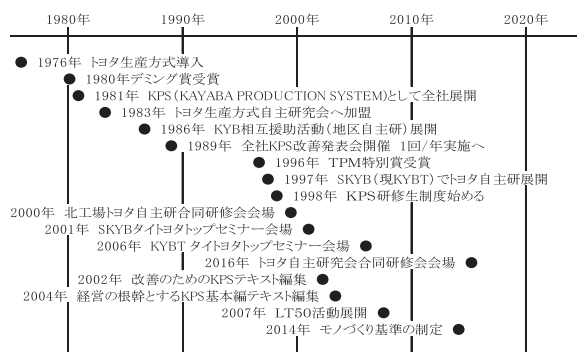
1980年 1990年 2000年 2010年 2020年

1976年 トヨタ生産方式導入
1980年デミング賞受賞
1981年 KPS（KAYABA PRODUCTION SYSTEM）として全社展開
1983年 トヨタ生産方式自主研究会へ加盟
1986年 KYB相互援助活動（地区自主研）展開
1989年 全社KPS改善発表会開催 1回/年実施へ
1996年 TPM特別賞受賞
1997年 SKYB（現KYBT）でトヨタ自主研展開
1998年 KPS研修生制度始める
2000年 北工場トヨタ自主研合同研修会会場
2001年 SKYBタイトヨタトップセミナー会場
2006年 KYBT タイトヨタトップセミナー会場
2016年 トヨタ自主研究会合同研修会会場
2002年 改善のためのKPSテキスト編集
2004年 経営の根幹とするKPS基本編テキスト編集
2007年 LT50活動展開
2014年 モノづくり基準の制定